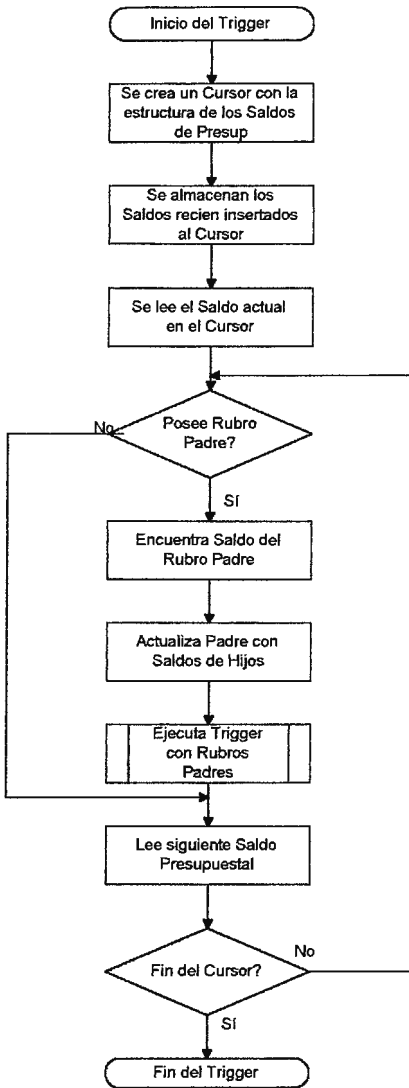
Inicio del Trigger

Se crea un Cursor con la estructura de los Saldos de Presup

Se almacenan los Saldos recien insertados al Cursor

Se lee el Saldo actual en el Cursor

No

Posee Rubro Padre?

Sí

Encuentra Saldo del Rubro Padre

Actualiza Padre con Saldos de Hijos

Ejecuta Trigger con Rubros Padres

Lee siguiente Saldo Presupuestal

No

Fin del Cursor?

Sí

Fin del Trigger